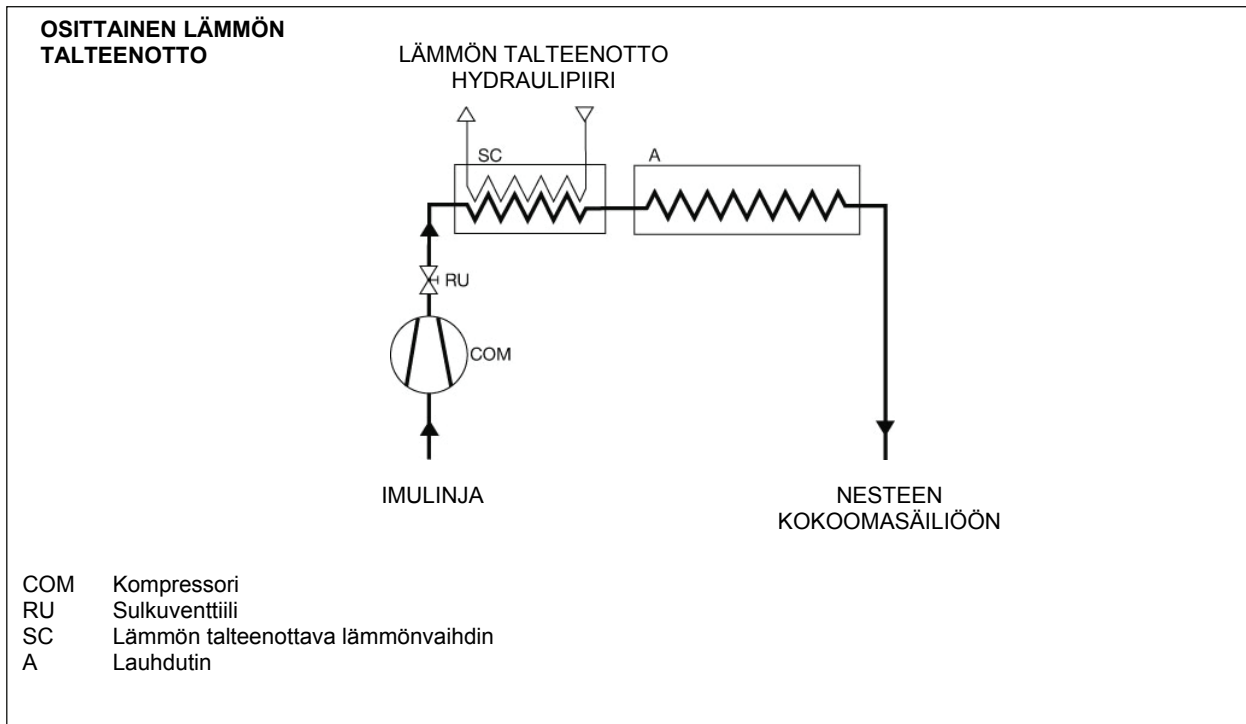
**OSITTAINEN LÄMMÖN TALTEENOTTO**

LÄMMÖN TALTEENOTTO HYDRAULIPIIRI

SC

A

RU

COM

IMULINJA

NESTEEN KOKOOMASÄILIÖÖN

COM Kompressori
RU Sulkuventtiili
SC Lämmön talteenottava lämmönvaihdin
A Lauhdutin